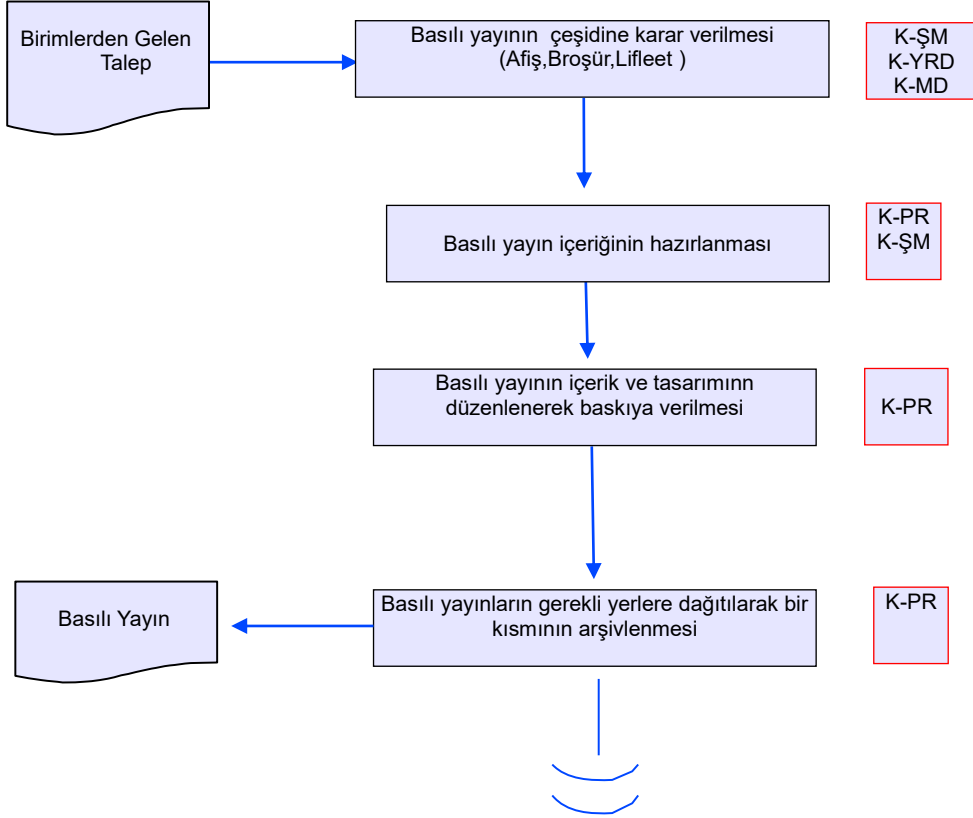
Birimlerden Gelen Talep

Basılı yayının çeşidine karar verilmesi (Afiş,Broşür,Lifleet )

K-ŞM
K-YRD
K-MD

Basılı yayın içeriğinin hazırlanması

K-PR
K-ŞM

Basılı yayının içerik ve tasarımınn düzenlenerek baskıya verilmesi

K-PR

Basılı Yayın

Basılı yayınların gerekli yerlere dağıtılarak bir kısmının arşivlenmesi

K-PR